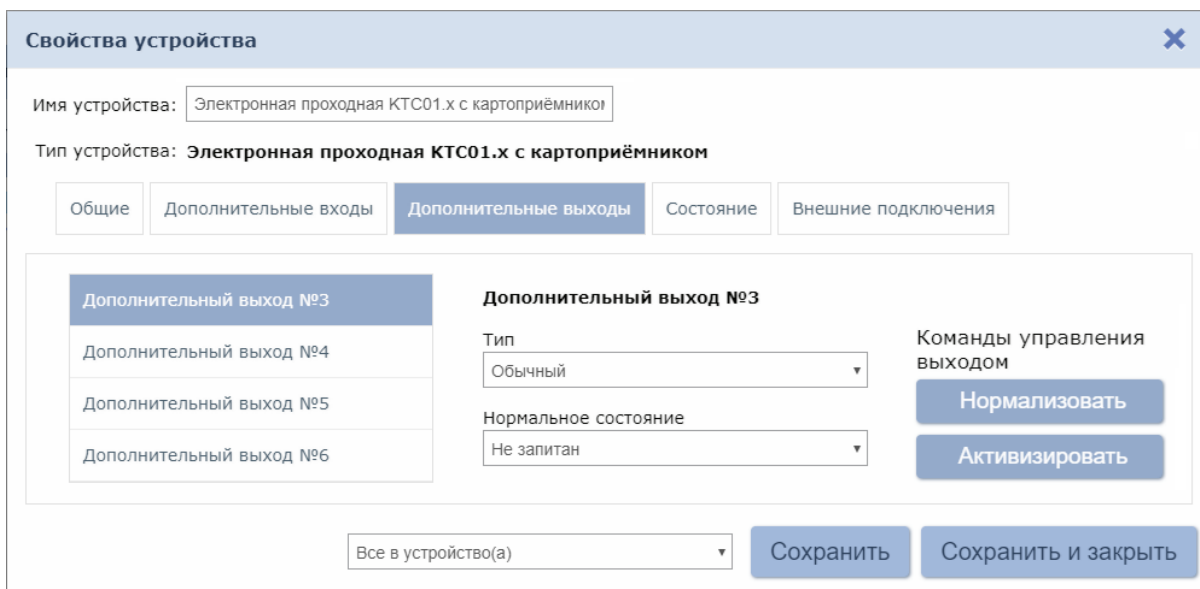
Свойства устройства

Имя устройства: Электронная проходная КТС01.х с картоприёмником

Тип устройства: Электронная проходная КТС01.х с картоприёмником

Общие | Дополнительные входы | Дополнительные выходы | Состояние | Внешние подключения

Дополнительный выход №3
Дополнительный выход №4
Дополнительный выход №5
Дополнительный выход №6

Дополнительный выход №3

Тип
Обычный

Нормальное состояние
Не запитан

Команды управления выходом

Нормализовать

Активизировать

Все в устройство(а)

Сохранить

Сохранить и закрыть